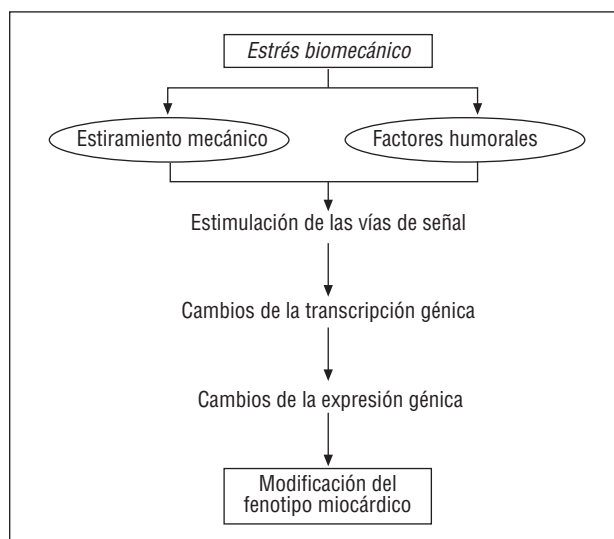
Estrés biomecánico

Estiramiento mecánico

Factores humorales

Estimulación de las vías de señal

Cambios de la transcripción génica

Cambios de la expresión génica

Modificación del fenotipo miocárdico